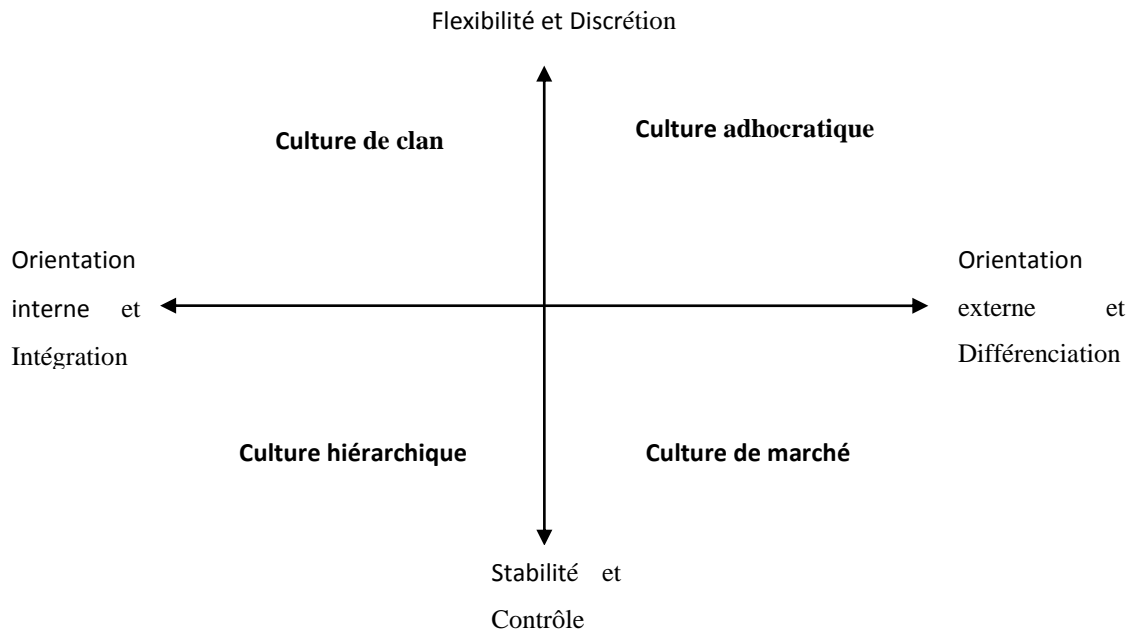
Flexibilité et Discrétion

Culture de clan

Culture adhocratique

Orientation interne et Intégration

Orientation externe et Différenciation

Culture hiérarchique

Culture de marché

Stabilité et Contrôle